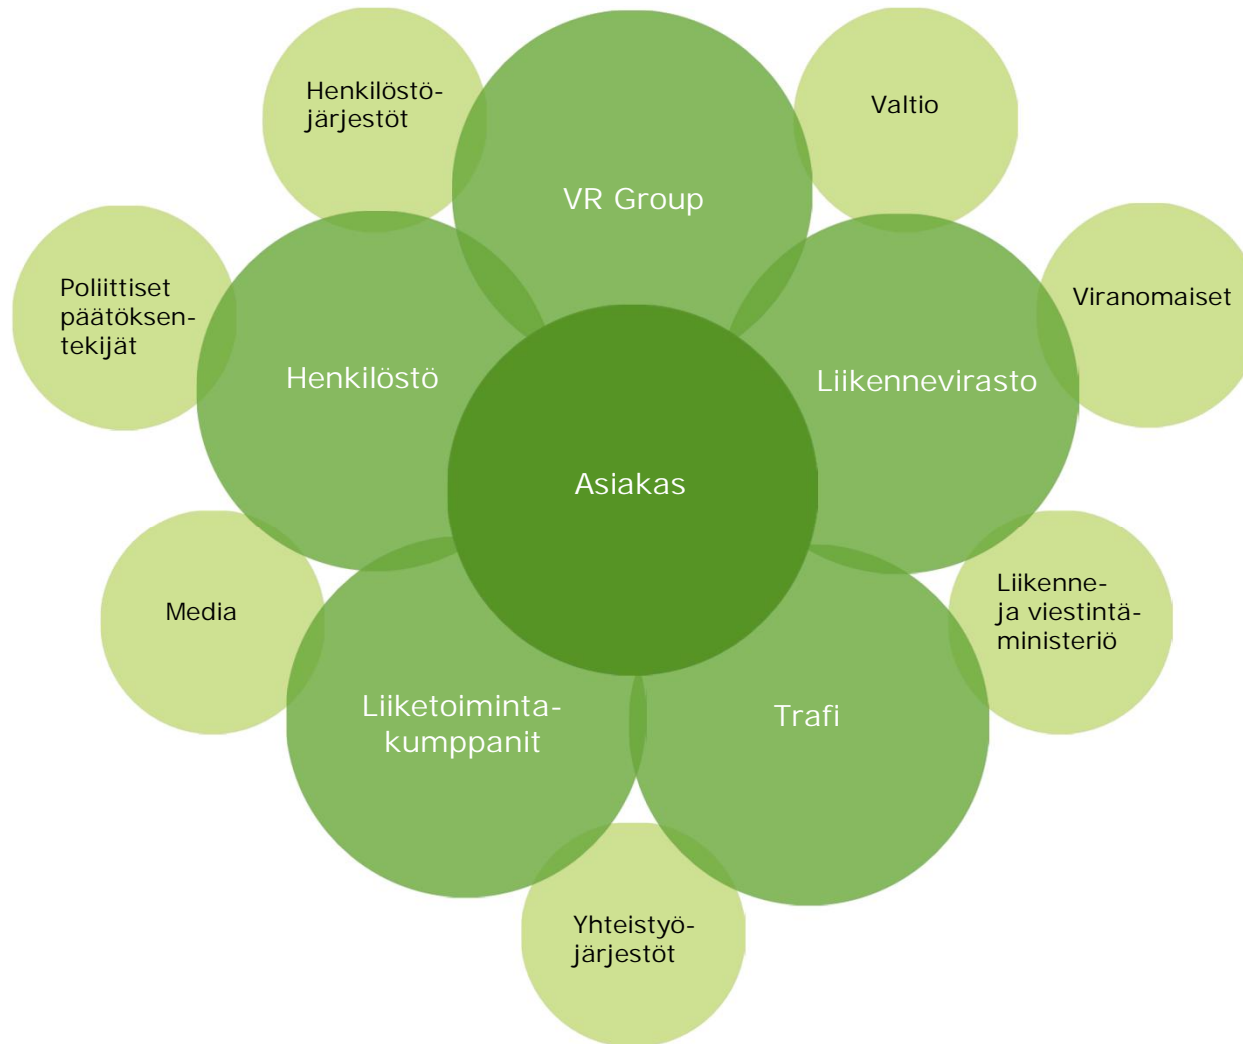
Henkilöstöjärjestöt

Valtio

VR Group

Poliittiset päätöksentekijät

Viranomaiset

Henkilöstö

Liikennevirasto

Asiakas

Media

Liikenne- ja viestintäministeriö

Liiketoimintakumppanit

Trafi

Yhteistyöjärjestöt